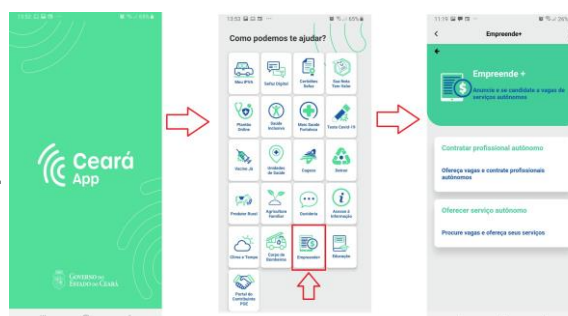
Ceará App

GOVERNO DO ESTADO DO CEARÁ

13:52

65%

Como podemos te ajudar?

Meu IPVA

Selfie Digital

Contatos Úteis

Sua Nota Tem Valor

Plantão Online

Saúde Inclusiva

Mais Saúde Fortaleza

Teste Covid-19

Vacina Já

Unidades de Saúde

Espaço

Doenças

Produtor Rural

Agricultura Familiar

Ouvidoria

Acesso à Informação

Clima e Tempo

Corpo de Bombeiros

Empreende+

Educação

Portal do Contribuinte PGE

Empreende+

Empreende +

Anuncie e se candidate a vagas de serviços autônomos

Contratar profissional autônomo

Ofereça vagas e contrate profissionais autônomos

Oferecer serviço autônomo

Procure vagas e ofereça seus serviços